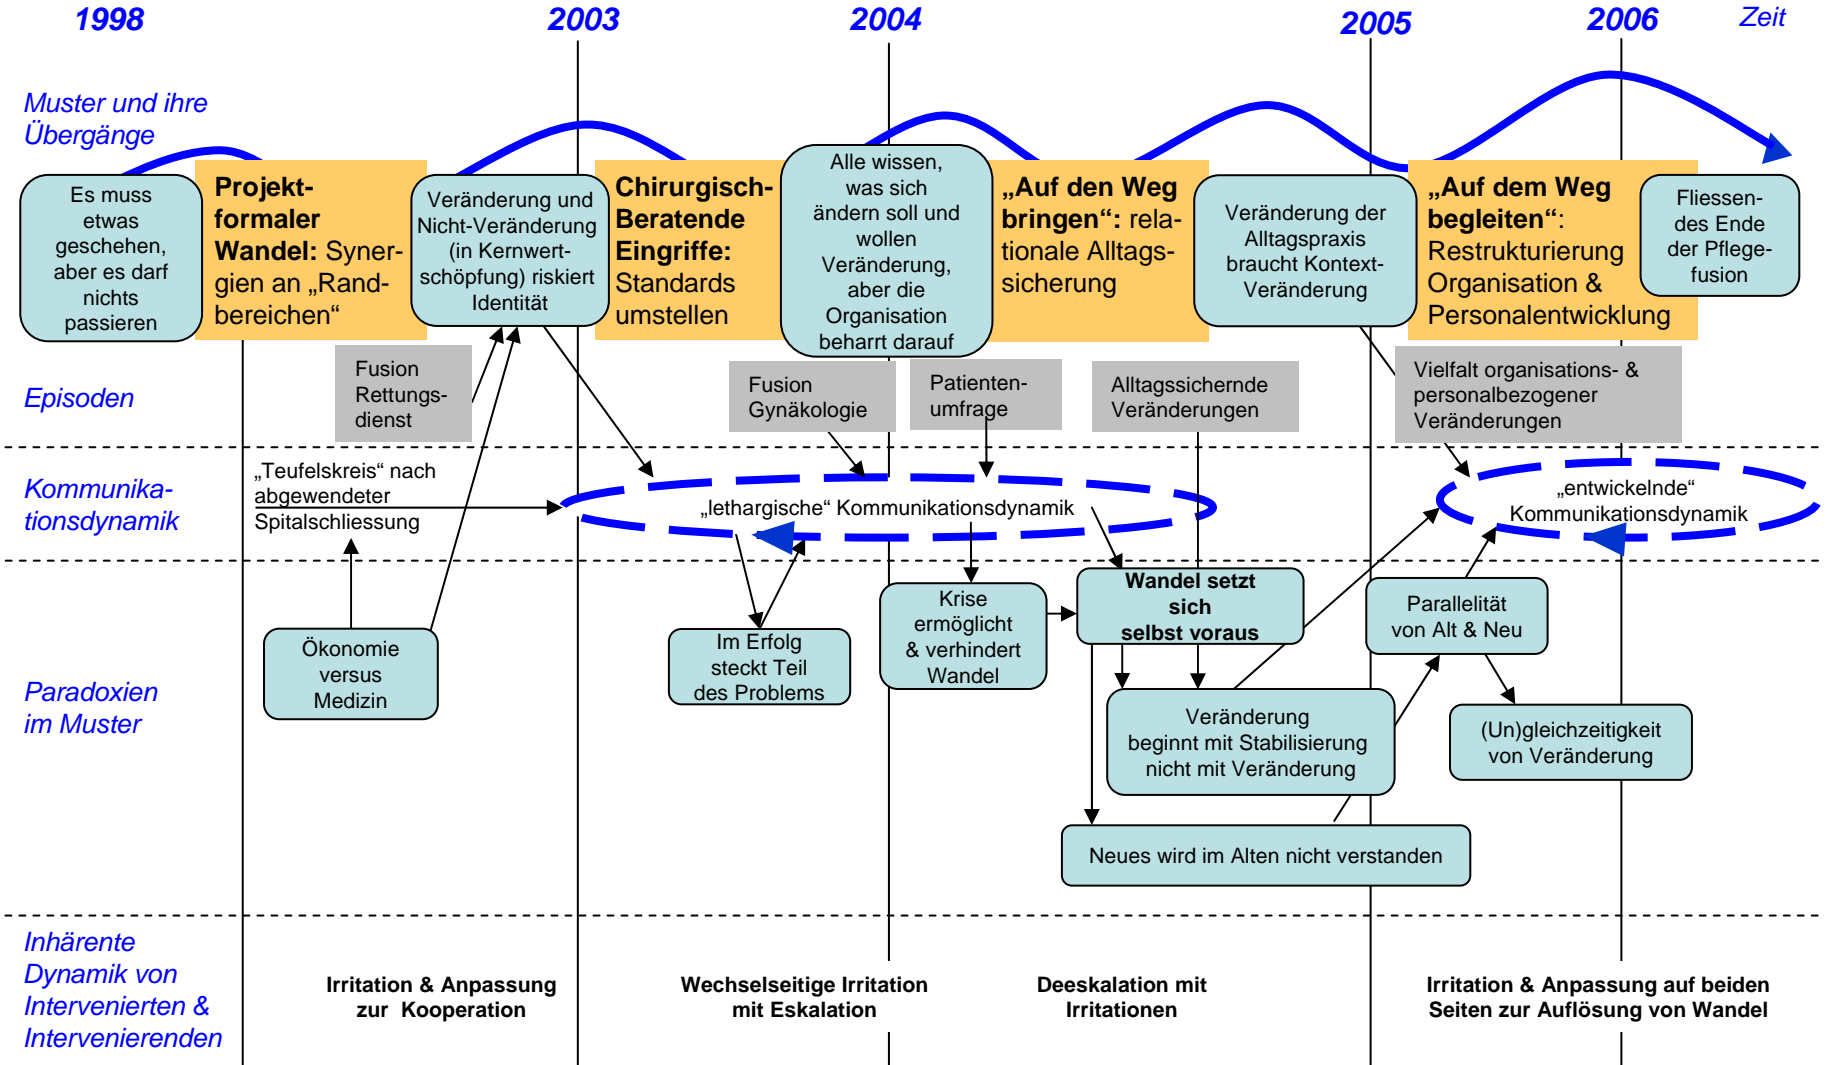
1998 2003 2004 2005 2006 Zeit

Muster und ihre Übergänge

Es muss etwas geschehen, aber es darf nichts passieren

**Projektformaler Wandel:** Synergien an „Randbereichen“

Veränderung und Nicht-Veränderung (in Kernwertschöpfung) riskiert Identität

**Chirurgisch-Beratende Eingriffe:** Standards umstellen

Alle wissen, was sich ändern soll und wollen Veränderung, aber die Organisation beharrt darauf

**„Auf den Weg bringen“:** relationale Alltagssicherung

Veränderung der Alltagspraxis braucht Kontext-Veränderung

**„Auf dem Weg begleiten“:** Restrukturierung Organisation & Personalentwicklung

Fliessendes Ende der Pflegefusion

Episoden

Fusion Rettungsdienst

Fusion Gynäkologie

Patientenumfrage

Alltagssichernde Veränderungen

Vielfalt organisations- & personalbezogener Veränderungen

Kommunikationsdynamik

„Teufelskreis“ nach abgewendeter Spitalschliessung

„lethargische“ Kommunikationsdynamik

„entwickelnde“ Kommunikationsdynamik

Paradoxien im Muster

Ökonomie versus Medizin

Im Erfolg steckt Teil des Problems

Krise ermöglicht & verhindert Wandel

**Wandel setzt sich selbst voraus**

Parallelität von Alt & Neu

Veränderung beginnt mit Stabilisierung nicht mit Veränderung

(Un)gleichzeitigkeit von Veränderung

Neues wird im Alten nicht verstanden

Inhärente Dynamik von Intervenierten & Intervenierenden

**Irritation & Anpassung zur Kooperation**

**Wechselseitige Irritation mit Eskalation**

**Deeskalation mit Irritationen**

**Irritation & Anpassung auf beiden Seiten zur Auflösung von Wandel**